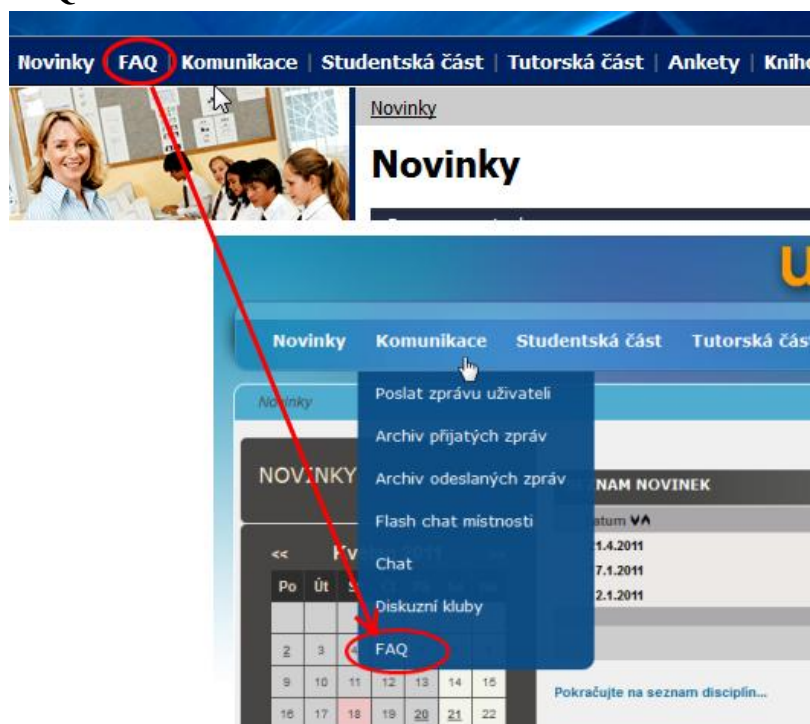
Novinky | FAQ | Komunikace | Studentská část | Tutorská část | Ankety | Kniho

Novinky

Novinky

Novinky Komunikace Studentská část Tutorská část

Novinky

Poslat zprávu uživateli
Archiv přijatých zpráv
Archiv odeslaných zpráv
Flash chat místnosti
Chat
Diskuzní kluby
FAQ

NOVINKY

NAM NOVINEK

atum

1.4.2011
7.1.2011
2.1.2011

<<

| Po | Út |  |  |  |  |  |
|---|---|---|---|---|---|---|
|  |  |  |  |  |  |  |
| 2 | 3 | 4 |  |  |  |  |
| 9 | 10 | 11 | 12 | 13 | 14 | 15 |
| 16 | 17 | 18 | 19 | 20 | 21 | 22 |

Pokračujte na seznam disciplín...